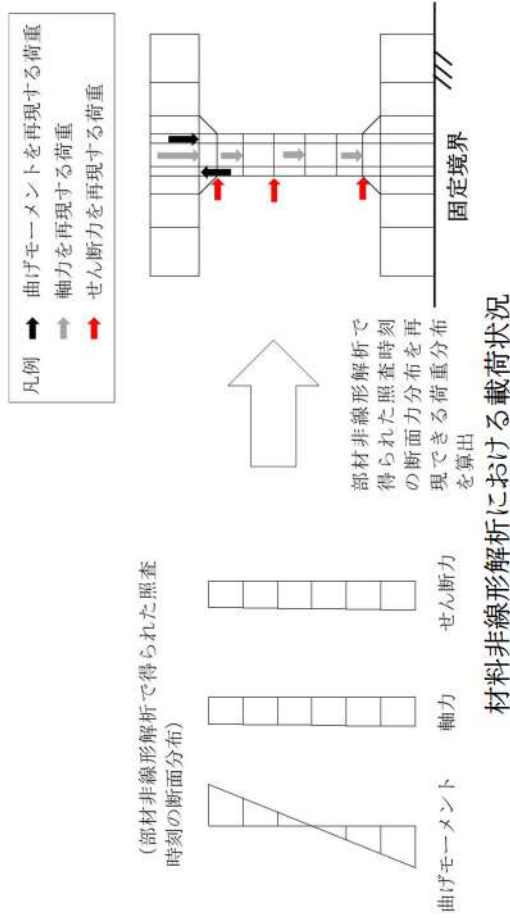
凡例
曲げモーメントを再現する荷重
軸力を再現する荷重
せん断力を再現する荷重

固定境界

部材非線形解析で得られた照査時刻の断面力分布を再現できる荷重分布を算出

（部材非線形解析で得られた照査時刻の断面分布）

曲げモーメント

軸力

せん断力

材料非線形解析における載荷状況